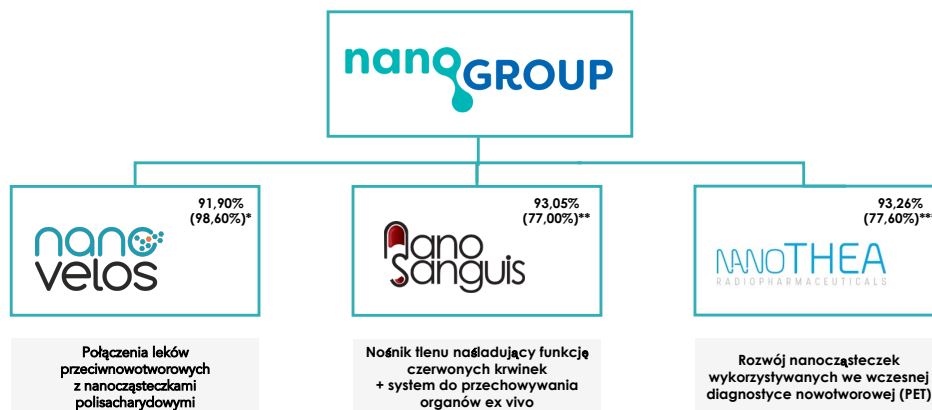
nanoGROUP

91,90%
(98,60%)*

nano
velos

93,05%
(77,00%)**

NanoSanguis

93,26%
(77,60%)**

NANOTHEA
RADIOPHARMACEUTICALS

Połączenia leków przeciwnowotworowych z nanocząsteczkami polisacharydowymi

Nośnik tlenu naśladujący funkcję czerwonych krwinek + system do przechowywania organów ex vivo

Rozwój nanocząsteczek wykorzystywanych we wczesnej diagnostyce nowotworowej (PET)